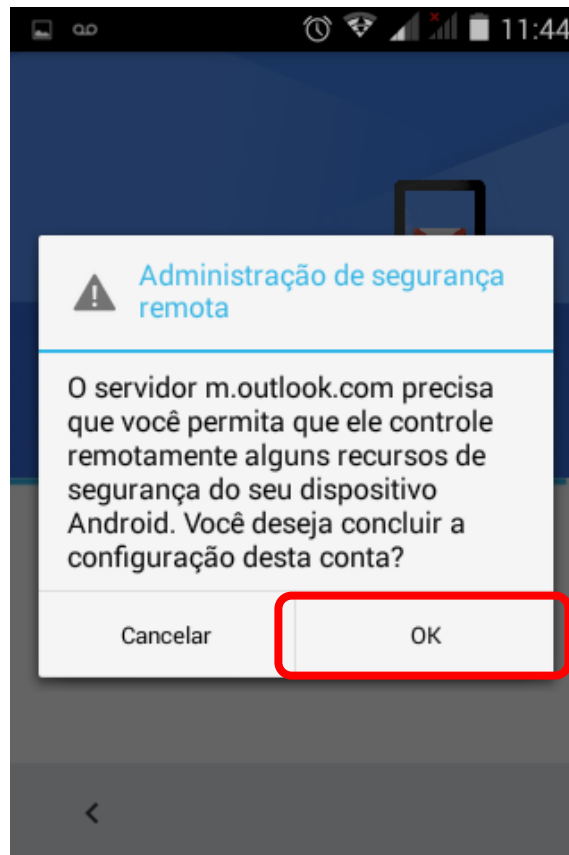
11:44

Administração de segurança remota

O servidor m.outlook.com precisa que você permita que ele controle remotamente alguns recursos de segurança do seu dispositivo Android. Você deseja concluir a configuração desta conta?

Cancelar

OK